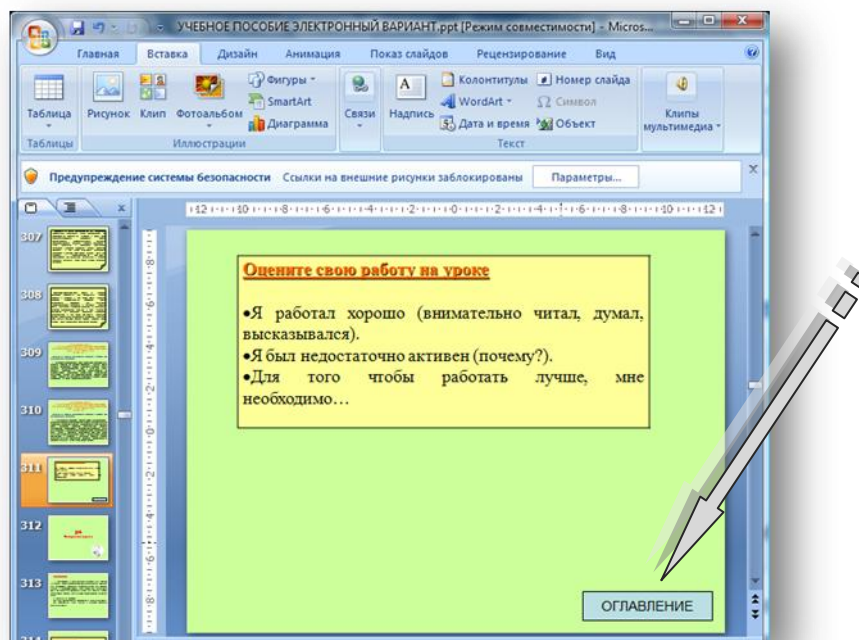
УЧЕБНОЕ ПОСОБИЕ ЭЛЕКТРОННЫЙ ВАРИАНТ.ppt [Режим совместимости] - Micros...

Главная Вставка Дизайн Анимация Показ слайдов Рецензирование Вид

Таблица Рисунок Клип Фотоальбом Фигуры SmartArt Диаграмма Связи Надпись Колонтитулы WordArt Дата и время Номер слайда Символ Объект Клипы мультимедиа

Таблицы Иллюстрации Текст

Предупреждение системы безопасности Ссылки на внешние рисунки заблокированы Параметры...

307
308
309
310
311
312
313

Оцените свою работу на уроке

•Я работал хорошо (внимательно читал, думал, высказывался).
•Я был недостаточно активен (почему?).
•Для того чтобы работать лучше, мне необходимо…

ОГЛАВЛЕНИЕ